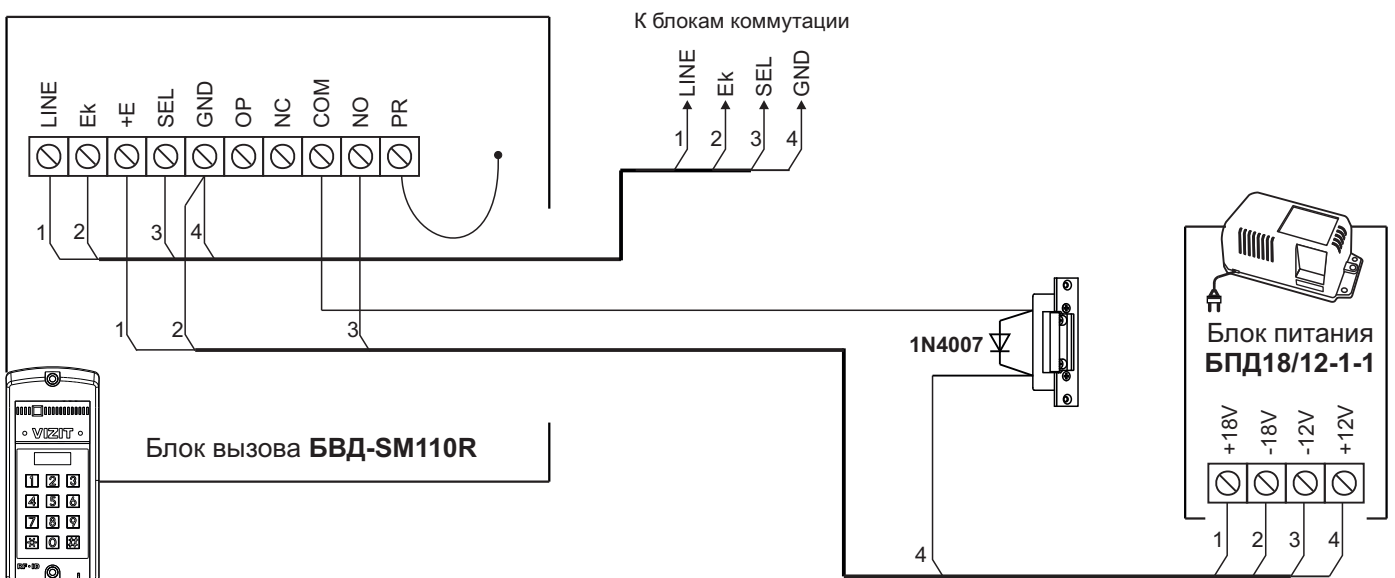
К блокам коммутации

LINE Ek SEL GND
1 2 3 4

LINE Ek +E SEL GND OP NC COM NO PR

1 2 3 4

1 2 3

1N4007

Блок питания
**БПД18/12-1-1**

+18V -18V -12V +12V

1 2 3 4

4

VIZIT

1 2 3
4 5 6
7 8 9
0

RF-ID

Блок вызова **БВД-SM110R**